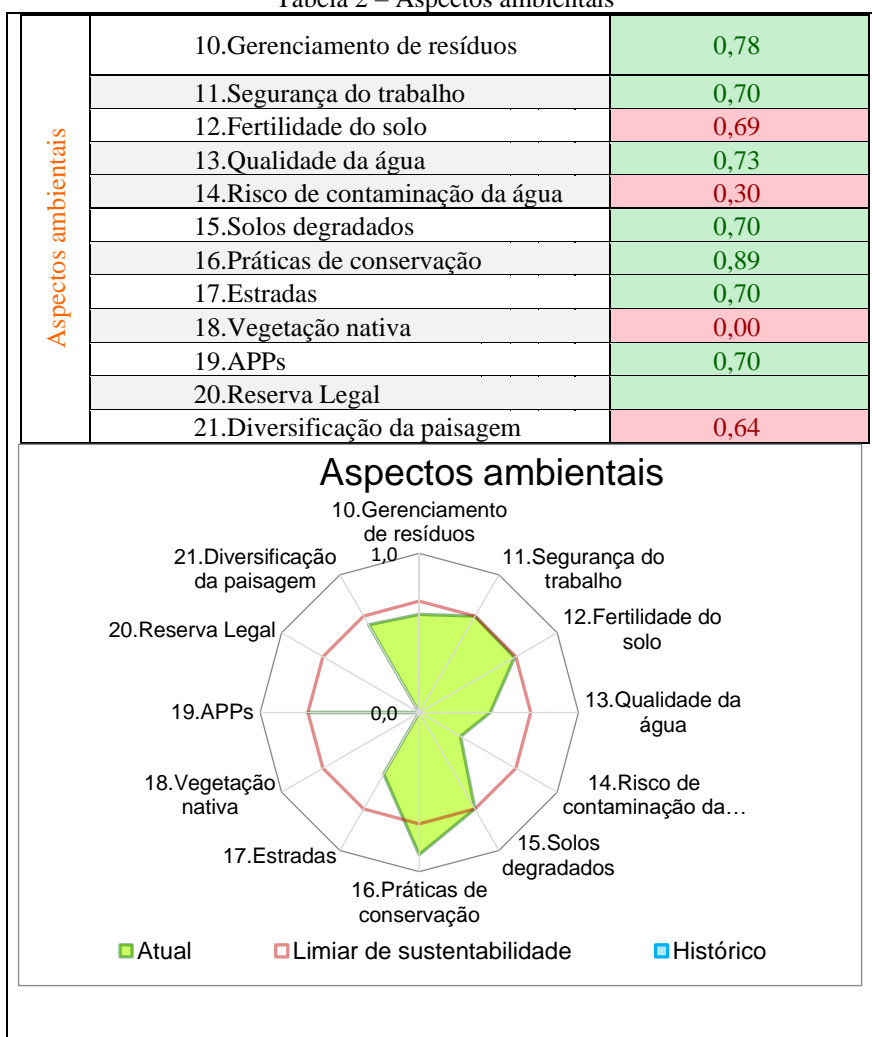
Tabela 2 – Aspectos ambientais

| Aspectos ambientais | | |
|---|---|---|
| | 10.Gerenciamento de resíduos | 0,78 |
| | 11.Segurança do trabalho | 0,70 |
| | 12.Fertilidade do solo | 0,69 |
| | 13.Qualidade da água | 0,73 |
| | 14.Risco de contaminação da água | 0,30 |
| | 15.Solos degradados | 0,70 |
| | 16.Práticas de conservação | 0,89 |
| | 17.Estradas | 0,70 |
| | 18.Vegetação nativa | 0,00 |
| | 19.APPs | 0,70 |
| | 20.Reserva Legal | |
| | 21.Diversificação da paisagem | 0,64 |

Aspectos ambientais

10.Gerenciamento de resíduos
11.Segurança do trabalho
12.Fertilidade do solo
13.Qualidade da água
14.Risco de contaminação da…
15.Solos degradados
16.Práticas de conservação
17.Estradas
18.Vegetação nativa
19.APPs
20.Reserva Legal
21.Diversificação da paisagem
1,0
0,0

Atual Limiar de sustentabilidade Histórico